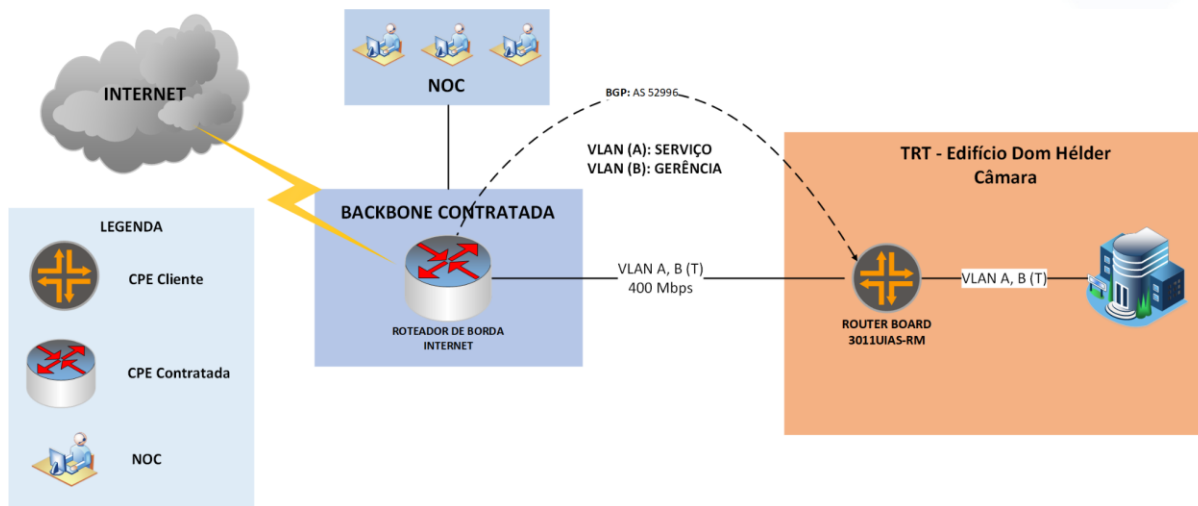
INTERNET

NOC

BGP: AS 52996

VLAN (A): SERVIÇO
VLAN (B): GERÊNCIA

TRT - Edifício Dom Hélder Câmara

LEGENDA

CPE Cliente

CPE Contratada

NOC

BACKBONE CONTRATADA

ROTEADOR DE BORDA INTERNET

VLAN A, B (T)
400 Mbps

ROUTER BOARD
3011UIAS-RM

VLAN A, B (T)